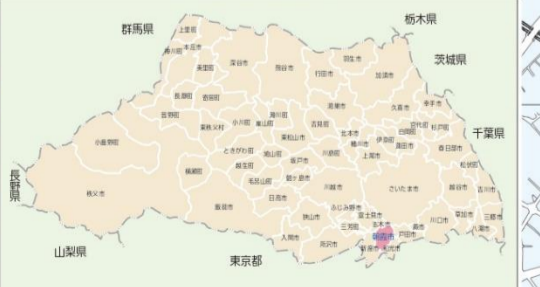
群馬県
栃木県
茨城県
千葉県
長野県
山梨県
東京都
上里町
神川町
本庄市
美里町
深谷市
行田市
羽生市
加須市
熊谷市
寄居町
長瀞町
皆野町
東秩父村
小川町
嵐山町
滑川町
鴻巣市
吉見町
北本市
桶川市
久喜市
幸手市
杉戸町
白岡市
宮代町
春日部市
松伏町
越谷市
吉川市
三郷市
八潮市
草加市
川口市
蕨市
戸田市
さいたま市
上尾市
伊奈町
蓮田市
川島町
川越市
坂戸市
鶴ヶ島市
毛呂山町
越生町
ときがわ町
鳩山町
日高市
飯能市
秩父市
小鹿野町
横瀬町
狭山市
入間市
所沢市
三芳町
ふじみ野市
富士見市
志木市
朝霞市
和光市
新座市
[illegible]